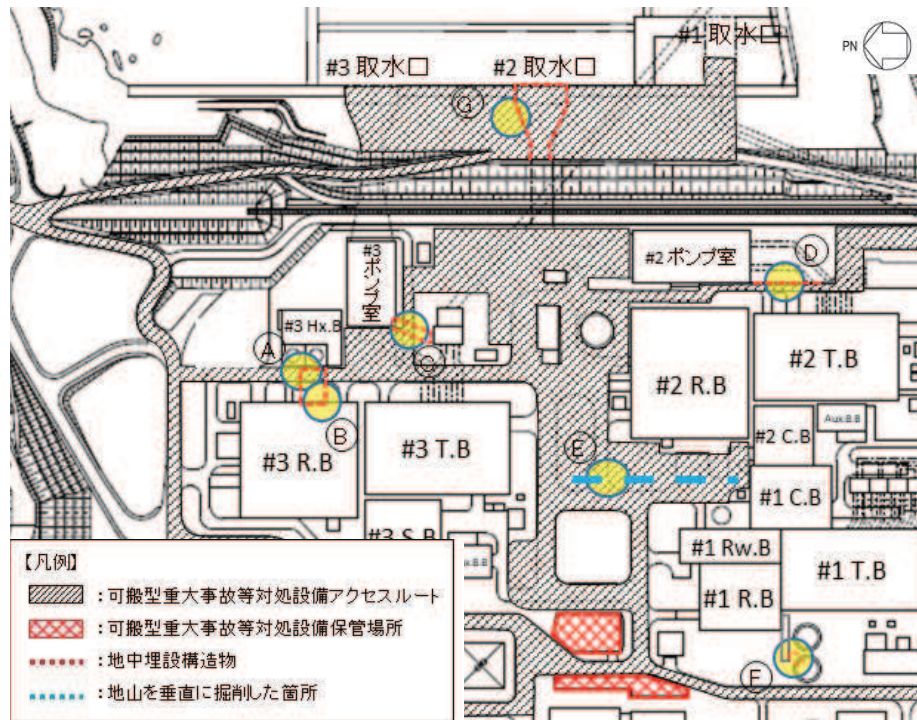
#1 取水口
PN
#3 取水口
#2 取水口
G
#3 ポンプ室
#2 ポンプ室
D
#3 Hx.B
A
C
B
#3 R.B
#3 T.B
#2 R.B
#2 T.B
Aux.B.B
#2 C.B
E
#1 C.B
#3 S.B
Rw.B.B
#1 Rw.B
#1 T.B
#1 R.B
F

【凡例】
：可搬型重大事故等対処設備アクセスルート
：可搬型重大事故等対処設備保管場所
：地中埋設構造物
：地山を垂直に掘削した箇所